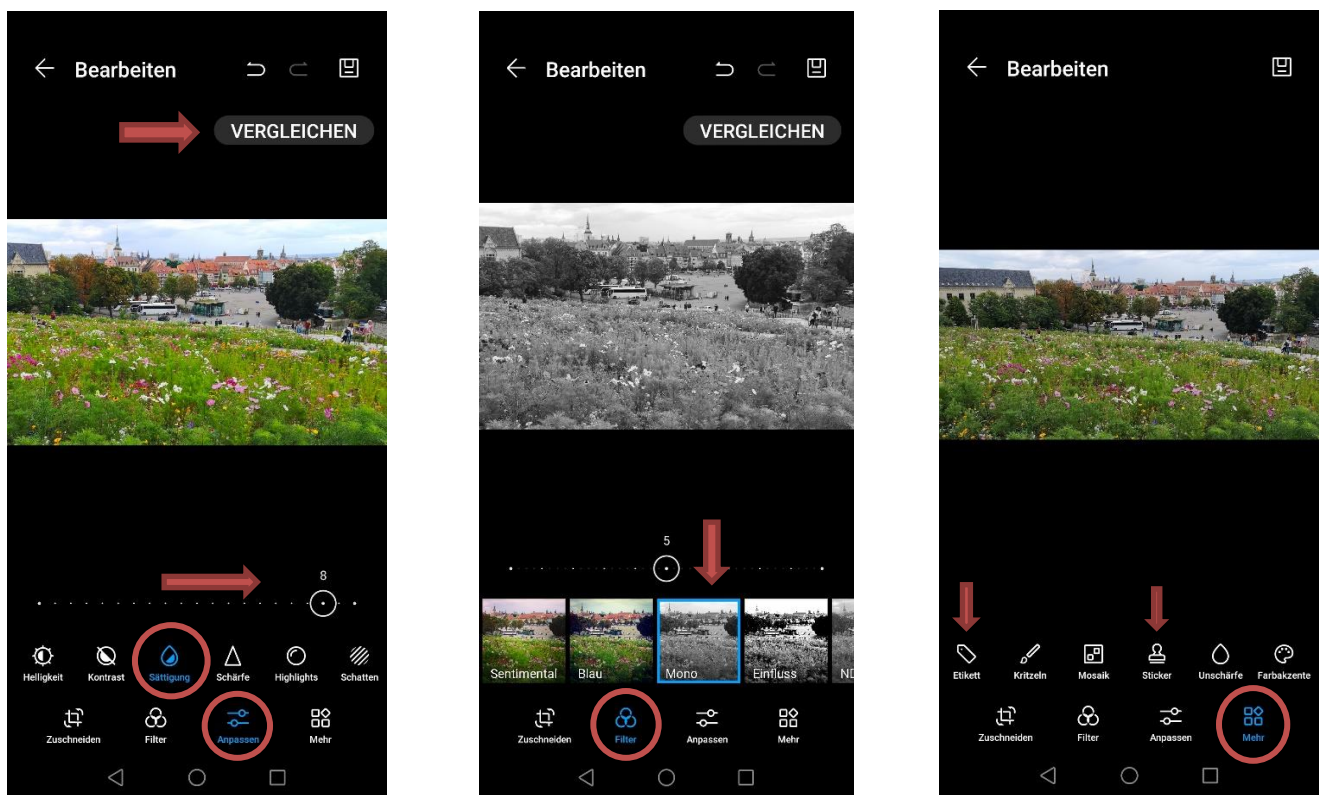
Bearbeiten

VERGLEICHEN

8

Helligkeit Kontrast Sättigung Schärfe Highlights Schatten

Zuschneiden Filter Anpassen Mehr

Bearbeiten

VERGLEICHEN

5

Sentimental Blau Mono Einfluss ND

Zuschneiden Filter Anpassen Mehr

Bearbeiten

Etikett Kritzeln Mosaik Sticker Unschärfe Farbakzente

Zuschneiden Filter Anpassen Mehr